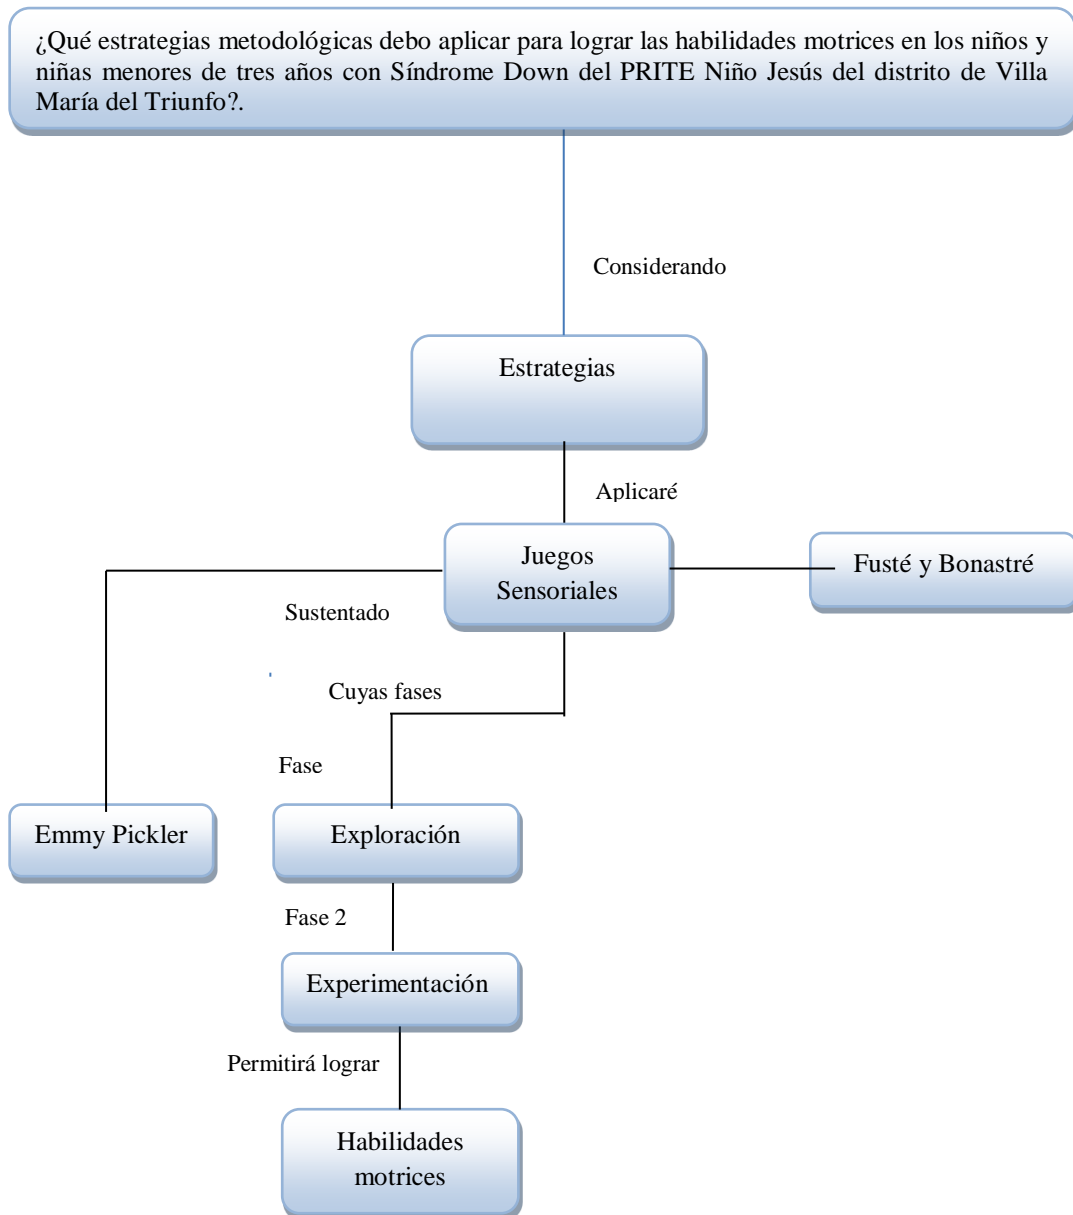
¿Qué estrategias metodológicas debo aplicar para lograr las habilidades motrices en los niños y niñas menores de tres años con Síndrome Down del PRITE Niño Jesús del distrito de Villa María del Triunfo?.

Considerando

Estrategias

Aplicaré

Juegos Sensoriales

Fusté y Bonastré

Sustentado

Cuyas fases

Fase

Emmy Pickler

Exploración

Fase 2

Experimentación

Permitirá lograr

Habilidades motrices